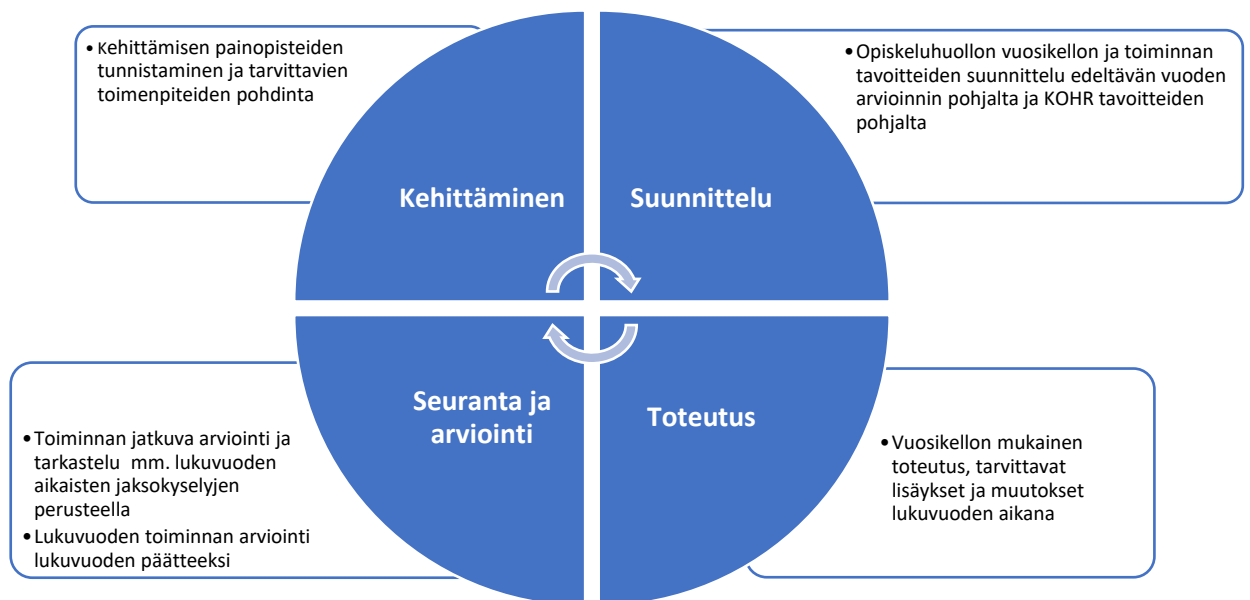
• Kehittämisen painopisteiden tunnistaminen ja tarvittavien toimenpiteiden pohdinta

• Opiskeluhuollon vuosikellon ja toiminnan tavoitteiden suunnittelu edeltävän vuoden arvioinnin pohjalta ja KOHR tavoitteiden pohjalta

Kehittäminen

Suunnittelu

Seuranta ja arviointi

Toteutus

• Toiminnan jatkuva arviointi ja tarkastelu mm. lukuvuoden aikaisten jaksokyselyjen perusteella
• Lukuvuoden toiminnan arviointi lukuvuoden päätteeksi

• Vuosikellon mukainen toteutus, tarvittavat lisäykset ja muutokset lukuvuoden aikana